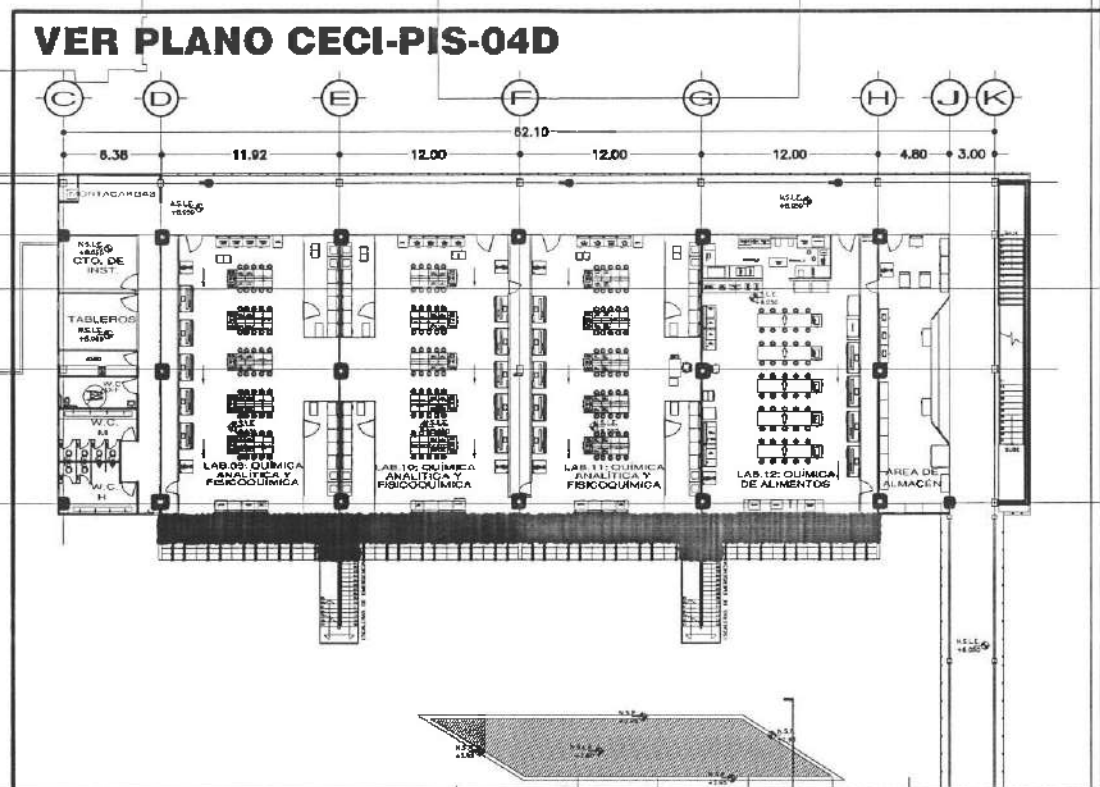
VER PLANO CECI-PIS-04D

C D E F G H J K

82.10

8.38 11.92 12.00 12.00 12.00 4.80 3.00

MONTACARGAS

N.S.L.E. +8.050

N.S.L.E. +8.050

N.S.L.E. +8.050
CTO. DE INST.

TABLEROS
N.S.L.E. +8.050

W.C. M

W.C. H

LAB.09: QUIMICA ANALITICA Y FISICOQUIMICA

LAB.10: QUIMICA ANALITICA Y FISICOQUIMICA

LAB.11: QUIMICA ANALITICA Y FISICOQUIMICA

LAB.12: QUIMICA DE ALIMENTOS

AREA DE ALMACEN

N.S.L.E. +8.050

N.S.L.E. +6.050

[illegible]